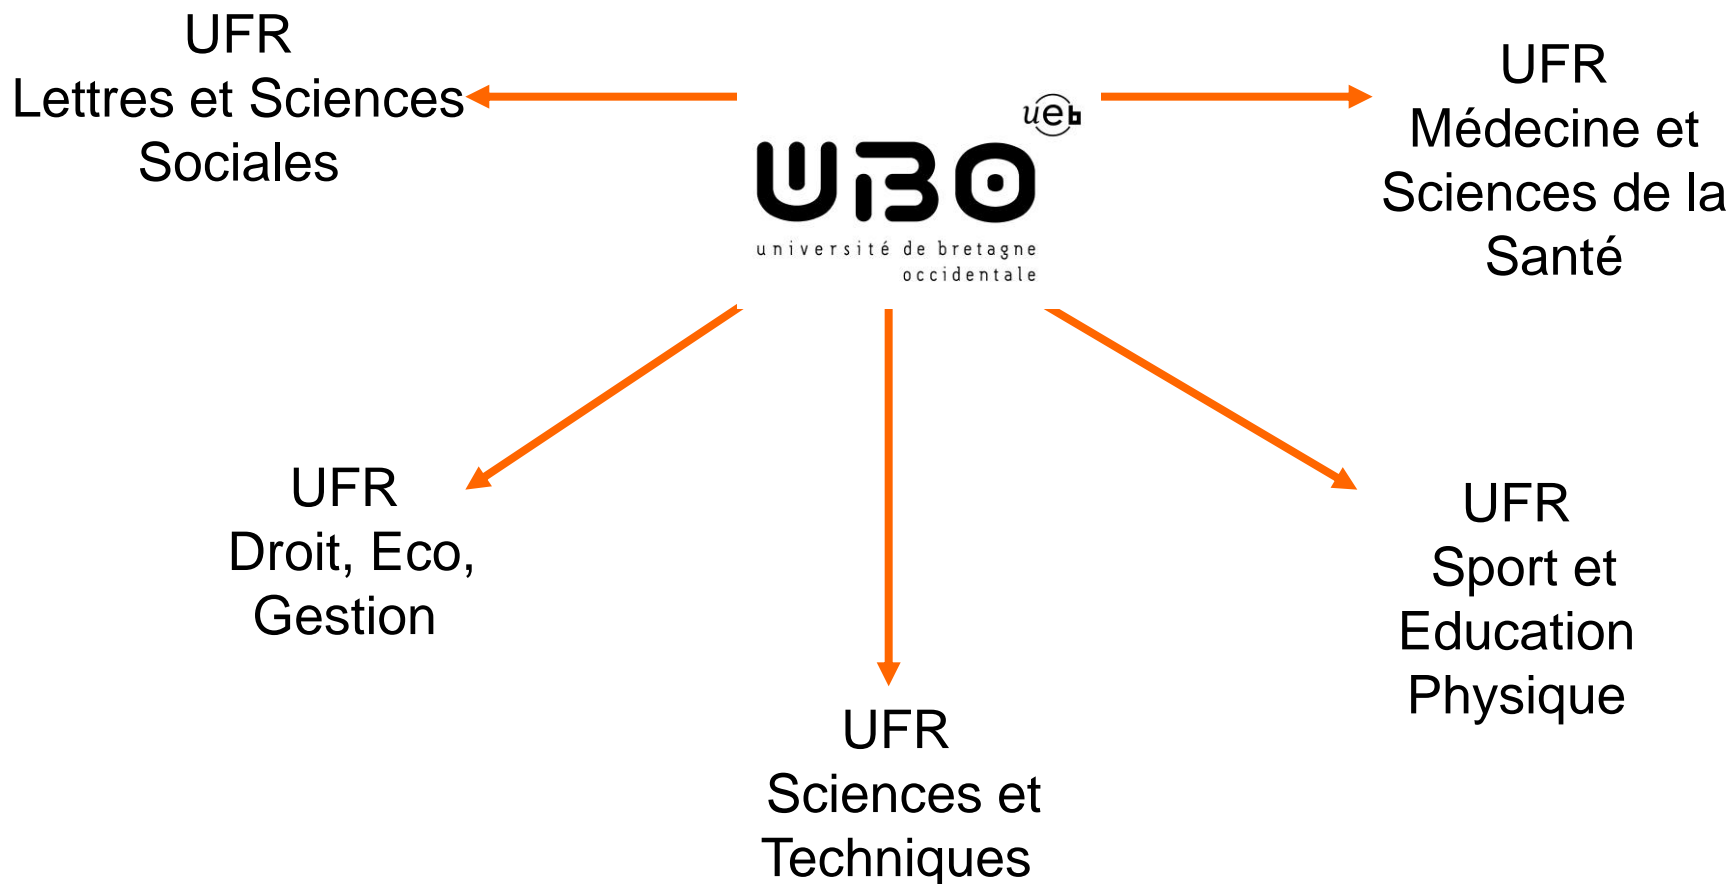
ueb

UBO
université de bretagne occidentale

UFR
Lettres et Sciences Sociales

UFR
Médecine et Sciences de la Santé

UFR
Droit, Eco, Gestion

UFR
Sciences et Techniques

UFR
Sport et Education Physique